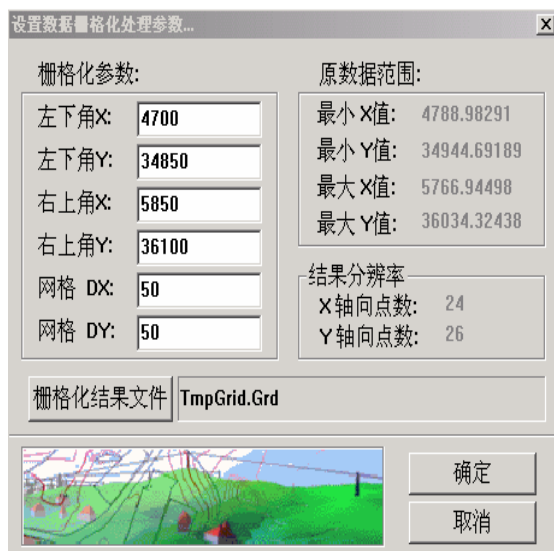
设置数据栅格化处理参数...

×

栅格化参数:

左下角X: 4700

左下角Y: 34850

右上角X: 5850

右上角Y: 36100

网格 DX: 50

网格 DY: 50

原数据范围:

最小 X值: 4788.98291

最小 Y值: 34944.69189

最大 X值: 5766.94498

最大 Y值: 36034.32438

结果分辨率

X轴向点数: 24

Y轴向点数: 26

栅格化结果文件

TmpGrid.Grd

确定

取消